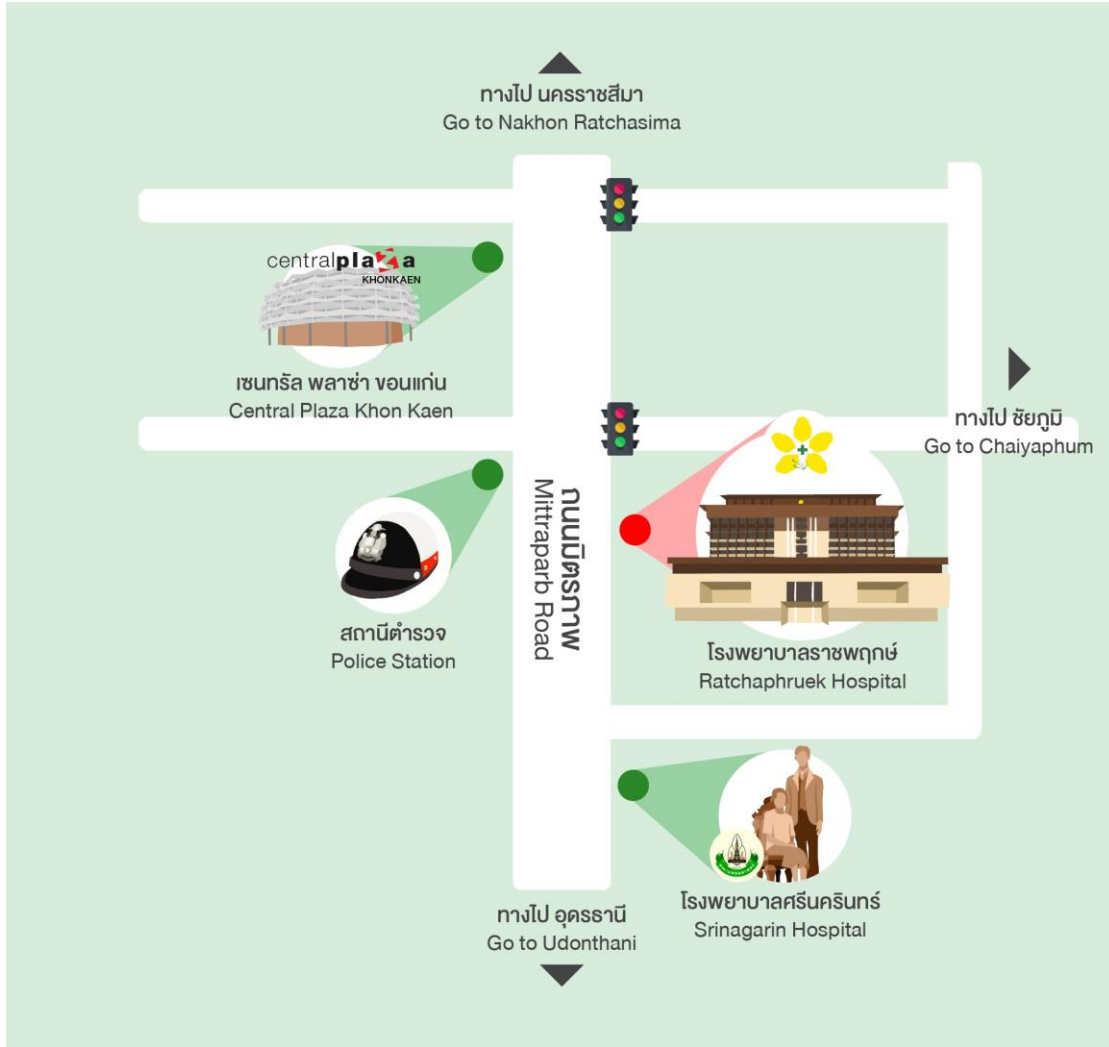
ทางไป นครราชสีมา
Go to Nakhon Ratchasima

centralplaza
KHONKAEN

เซนทรัล พลาซ่า ขอนแก่น
Central Plaza Khon Kaen

ทางไป ชัยภูมิ
Go to Chaiyaphum

ถนนมิตรภาพ
Mittraparb Road

สถานีตำรวจ
Police Station

โรงพยาบาลราชพฤกษ์
Ratchaphruek Hospital

ทางไป อุดรธานี
Go to Udonthani

โรงพยาบาลศรีนครินทร์
Srinagarin Hospital